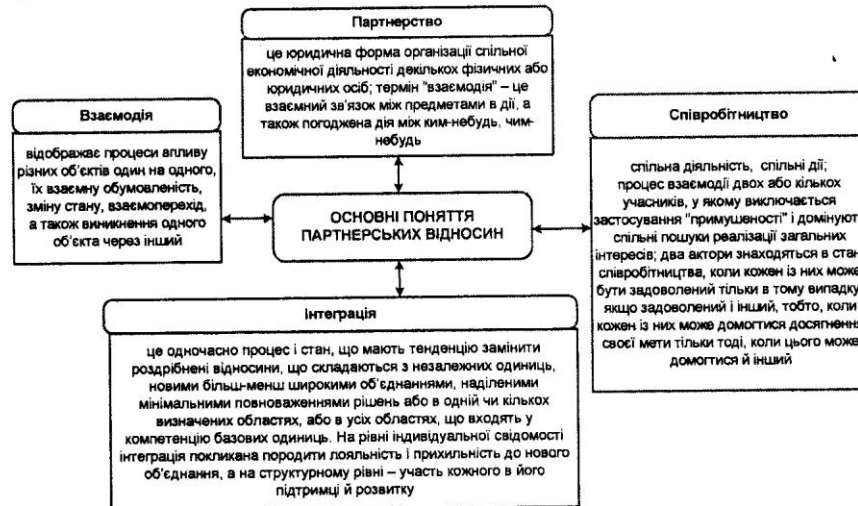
Партнерство

це юридична форма організації спільної економічної діяльності декількох фізичних або юридичних осіб; термін "взаємодія" – це взаємний зв'язок між предметами в дії, а також погоджена дія між ким-небудь, чим-небудь

Взаємодія

відображає процеси впливу різних об'єктів один на одного, їх взаємну обумовленість, зміну стану, взаємоперехід, а також виникнення одного об'єкта через інший

ОСНОВНІ ПОНЯТТЯ ПАРТНЕРСЬКИХ ВІДНОСИН

Співробітництво

спільна діяльність, спільні дії; процес взаємодії двох або кількох учасників, у якому виключається застосування "примушеності" і домінують спільні пошуки реалізації загальних інтересів; два актори знаходяться в стані співробітництва, коли кожен із них може бути задоволений тільки в тому випадку, якщо задоволений і інший, тобто, коли кожен із них може домогтися досягнення своєї мети тільки тоді, коли цього може домогтися й інший

Інтеграція

це одночасно процес і стан, що мають тенденцію замінити роздрібнені відносини, що складаються з незалежних одиниць, новими більш-менш широкими об'єднаннями, наділеними мінімальними повноваженнями рішень або в одній чи кількох визначених областях, або в усіх областях, що входять у компетенцію базових одиниць. На рівні індивідуальної свідомості інтеграція покликана породити лояльність і прихильність до нового об'єднання, а на структурному рівні – участь кожного в його підтримці й розвитку